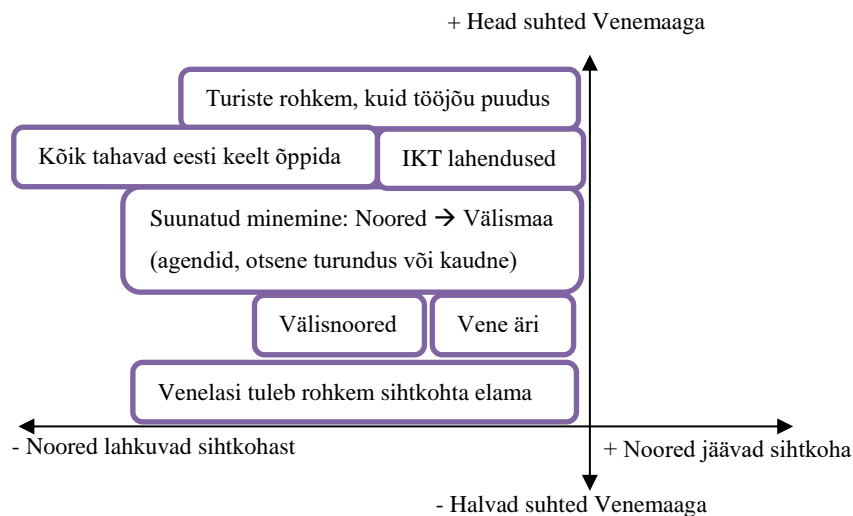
+ Head suhted Venemaaga

Turiste rohkem, kuid tööjõu puudus

Kõik tahavad eesti keelt õppida

IKT lahendused

Suunatud minemine: Noored → Välismaa (agendid, otsene turundus või kaudne)

Välisnoored

Vene äri

Venelasi tuleb rohkem sihtkohta elama

- Noored lahkuvad sihtkohast

+ Noored jäävad sihtkoha

- Halvad suhted Venemaaga